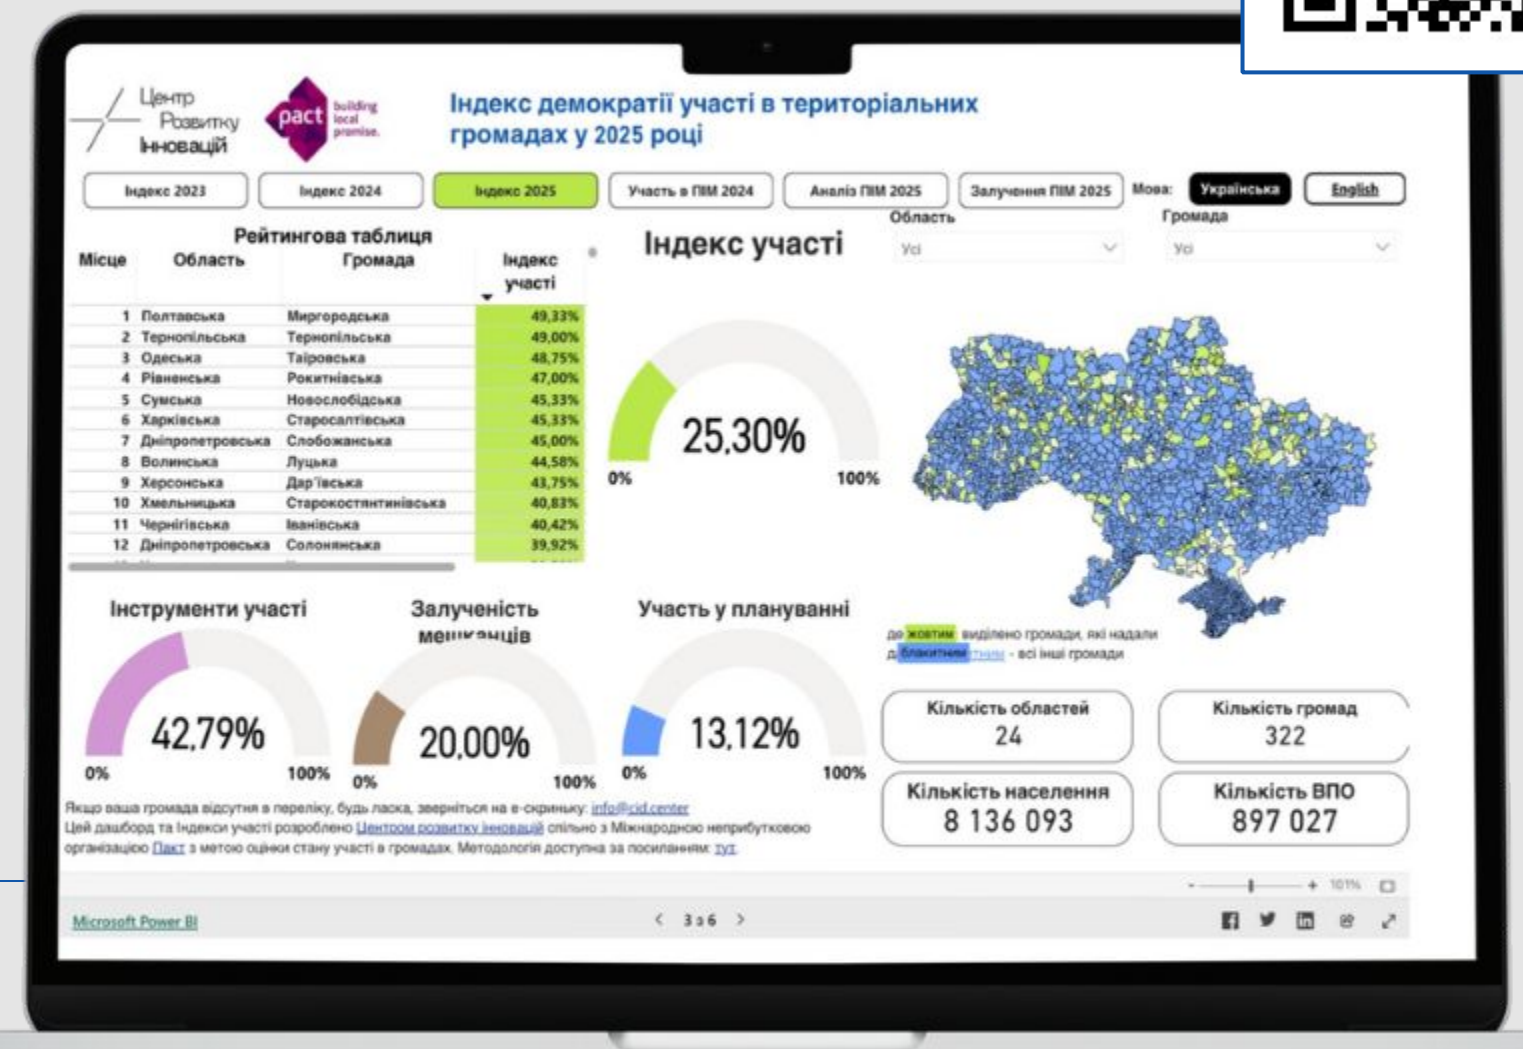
Центр Розвитку Інновацій

pact building local promise.

Індекс демократії участі в територіальних громадах у 2025 році

Індекс 2023 | Індекс 2024 | Індекс 2025 | Участь в ПІМ 2024 | Аналіз ПІМ 2025 | Залучення ПІМ 2025 | Мова: Українська | English

Рейтингова таблиця

| Місце | Область | Громада | Індекс участі |
|---|---|---|---|
| 1 | Полтавська | Миргородська | 49,33% |
| 2 | Тернопільська | Тернопільська | 49,00% |
| 3 | Одеська | Таїровська | 48,75% |
| 4 | Рівненська | Рокитнівська | 47,00% |
| 5 | Сумська | Новослобідська | 45,33% |
| 6 | Харківська | Старосалтівська | 45,33% |
| 7 | Дніпропетровська | Слобожанська | 45,00% |
| 8 | Волинська | Луцька | 44,58% |
| 9 | Херсонська | Дар'ївська | 43,75% |
| 10 | Хмельницька | Старокостянтинівська | 40,83% |
| 11 | Чернігівська | Іванівська | 40,42% |
| 12 | Дніпропетровська | Солонянська | 39,92% |

Індекс участі

Область
Усі

Громада
Усі

25,30%
0% 100%

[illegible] жовтим виділено громади, які надали
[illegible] блакитним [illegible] - всі інші громади

Інструменти участі
42,79%
0% 100%

Залученість мешканців
20,00%
0% 100%

Участь у плануванні
13,12%
0% 100%

Кількість областей
24

Кількість громад
322

Кількість населення
8 136 093

Кількість ВПО
897 027

Якщо ваша громада відсутня в переліку, будь ласка, зверніться на е-скриньку: info@cid.center
Цей дашборд та Індекси участі розроблено Центром розвитку інновацій спільно з Міжнародною неприбутковою організацією Пакт з метою оцінки стану участі в громадах. Методологія доступна за посиланням: тут

101%

Microsoft Power BI

3 з 6